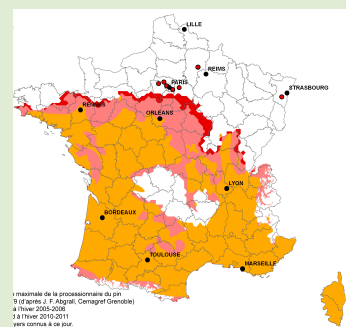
LILLE
REIMS
PARIS
STRASBOURG
RENNES
ORLEANS
LYON
BORDEAUX
TOULOUSE
MARSEILLE

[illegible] maximale de la processionnaire du pin
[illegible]9 (d'après J. F. Abgrall, Cemagref Grenoble)
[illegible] à l'hiver 2005-2006
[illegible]d à l'hiver 2010-2011
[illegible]yers connus à ce jour.